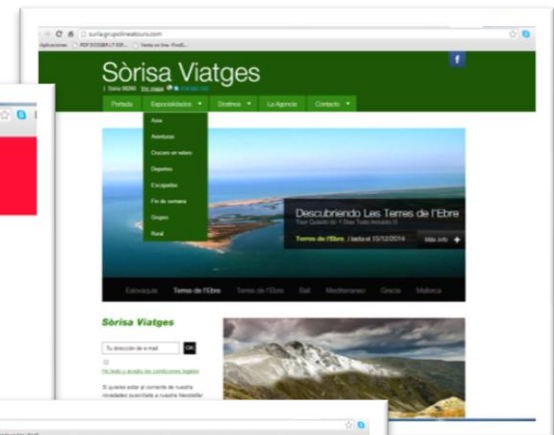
soria.grupolineatours.com

Aplicaciones

Sòrisa Viatges

Portada Especialidades Destinos La Agencia Contacto

Asia
Aventura
Cruceros en velero
Deportes
Escapadas
Fin de semana
Grupos
Rural

Descubriendo Les Terres de l'Ebre

Terres de l'Ebre

Más info

Terres de l'Ebre

Sòrisa Viatges

Tu dirección de e-mail

OK